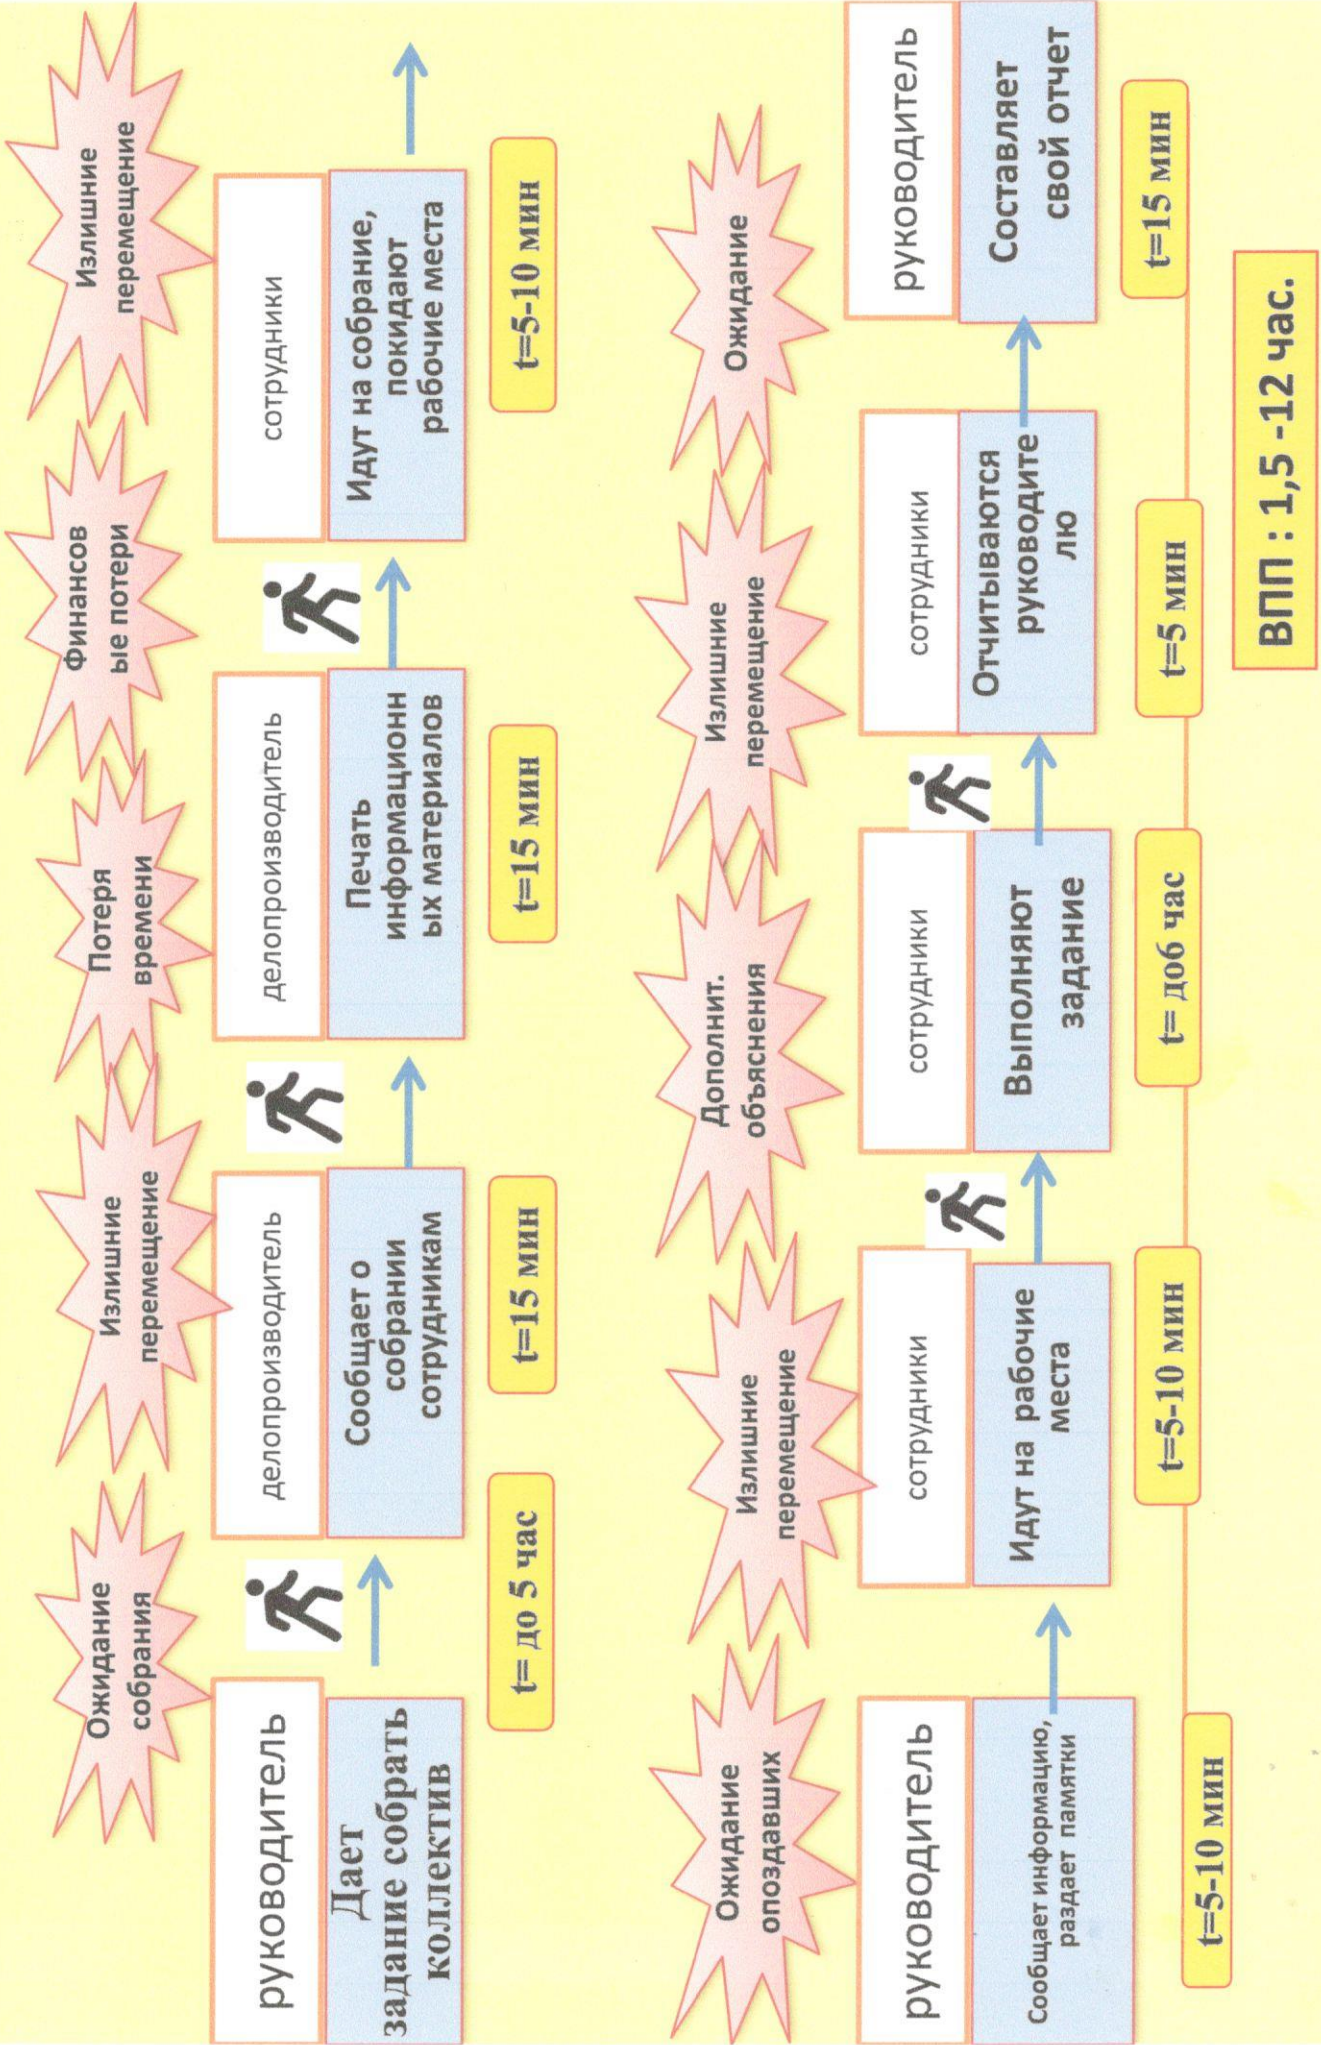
Ожидание собрания

руководитель

Дает задание собрать коллектив

t= до 5 час

Излишние перемещение

делопроизводитель

Сообщает о собрании сотрудникам

t=15 мин

Потеря времени

делопроизводитель

Печать информационных материалов

t=15 мин

Финансовые потери

Излишние перемещение

сотрудники

Идут на собрание, покидают рабочие места

t=5-10 мин

Ожидание опоздавших

руководитель

Сообщает информацию, раздает памятки

t=5-10 мин

Излишние перемещение

сотрудники

Идут на рабочие места

t=5-10 мин

Дополнит. объяснения

сотрудники

Выполняют задание

t= доб час

Излишние перемещение

сотрудники

Отчитываются руководителю

t=5 мин

Ожидание

руководитель

Составляет свой отчет

t=15 мин

ВПП : 1,5 -12 час.